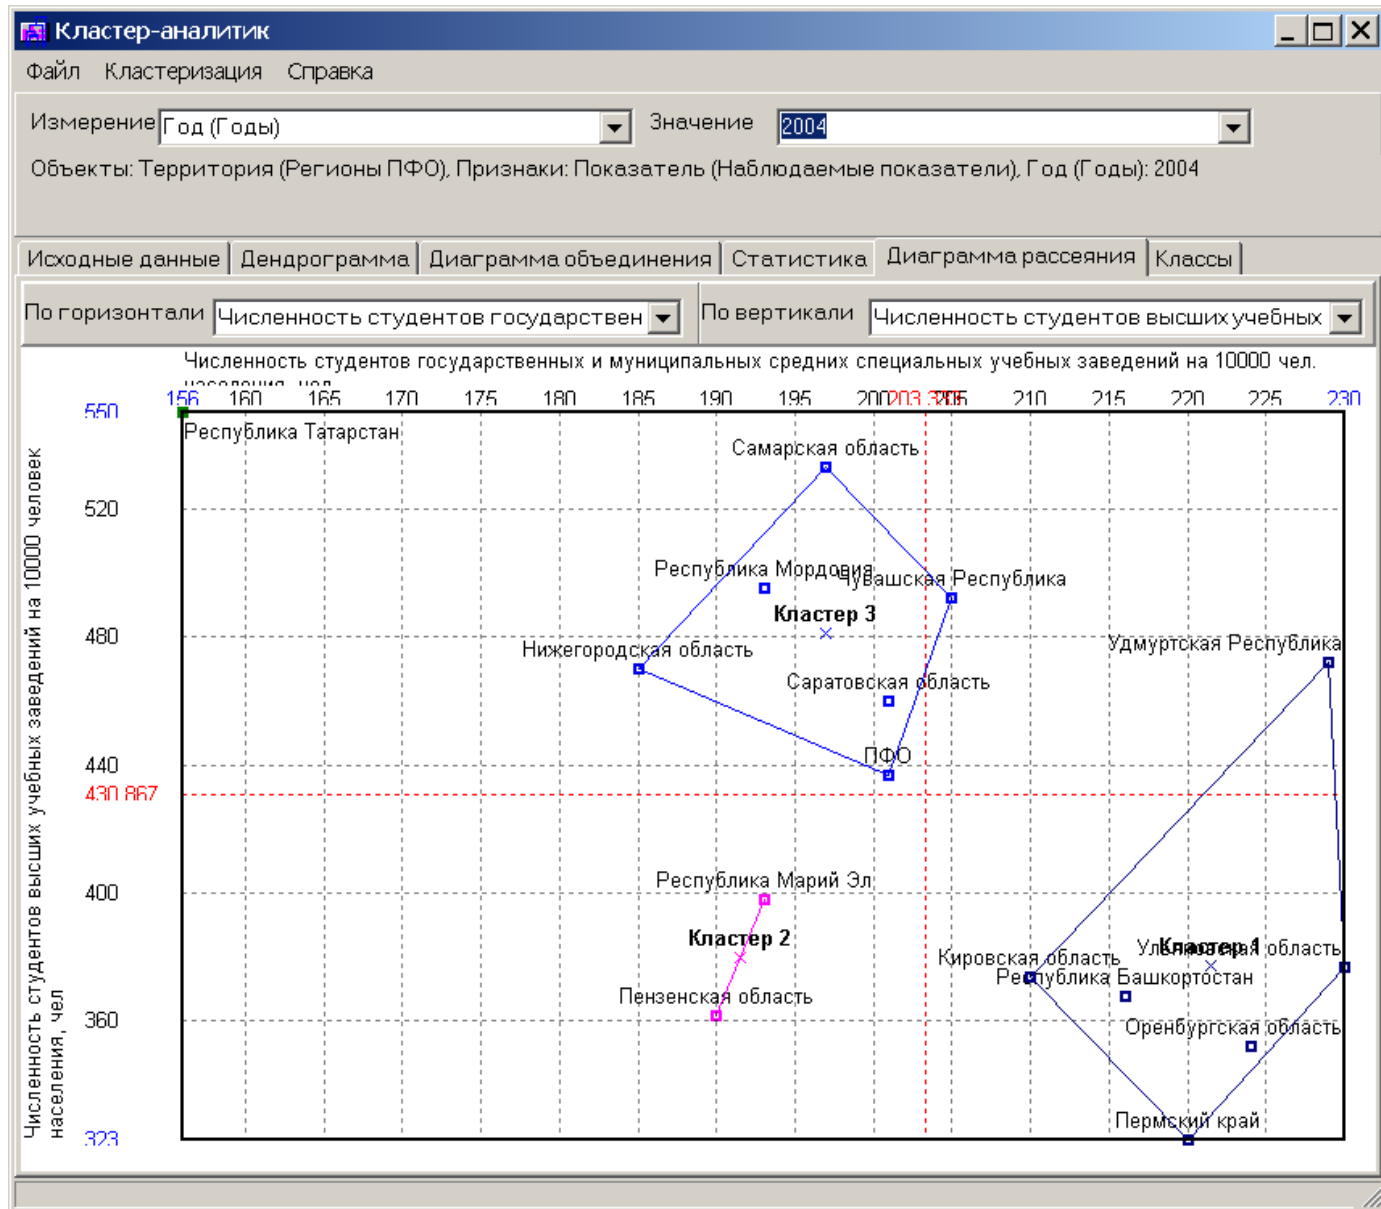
Кластер-аналитик

Файл Кластеризация Справка

Измерение Год (Годы) Значение 2004

Объекты: Территория (Регионы ПФО), Признаки: Показатель (Наблюдаемые показатели), Год (Годы): 2004

Исходные данные | Дендрограмма | Диаграмма объединения | Статистика | Диаграмма рассеяния | Классы

По горизонтали Численность студентов государствен По вертикали Численность студентов высших учебных

Численность студентов государственных и муниципальных средних специальных учебных заведений на 10000 чел. населения, чел

156 160 165 170 175 180 185 190 195 200 203.375 205 210 215 220 225 230

550 520 480 440 430.867 400 360 323

Численность студентов высших учебных заведений на 10000 человек населения, чел

Республика Татарстан
Самарская область
Республика Мордовия
Чувашская Республика
Кластер 3
Нижегородская область
Удмуртская Республика
Саратовская область
ПФО
Республика Марий Эл
Кластер 2
Кировская область
Ульяновская область
Кластер 1
Республика Башкортостан
Пензенская область
Оренбургская область
Пермский край